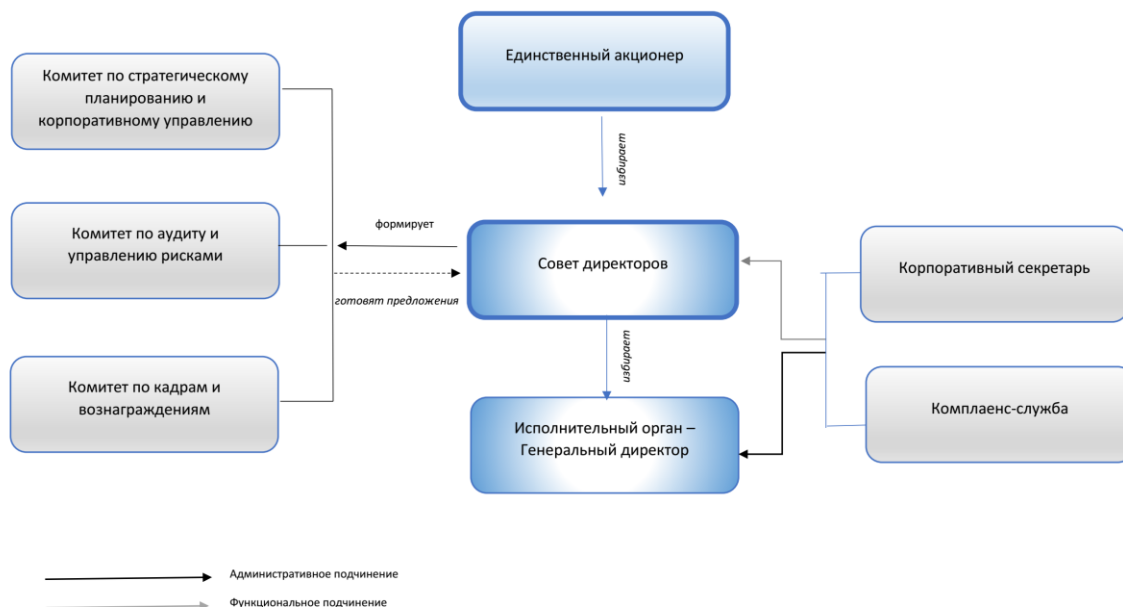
Единственный акционер

избирает

Комитет по стратегическому планированию и корпоративному управлению

Комитет по аудиту и управлению рисками

Комитет по кадрам и вознаграждениям

формирует

готовят предложения

Совет директоров

избирает

Исполнительный орган – Генеральный директор

Корпоративный секретарь

Комплаенс-служба

Административное подчинение

Функциональное подчинение